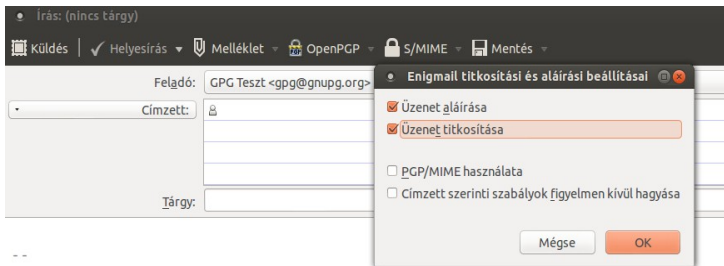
Írás: (nincs tárgy)

Küldés | Helyesírás Melléklet OpenPGP S/MIME Mentés

Feladó: GPG Teszt <gpg@gnupg.org>

Címzett:

Tárgy:

- -

Enigmail titkosítási és aláírási beállításai

Üzenet aláírása

Üzenet titkosítása

PGP/MIME használata

Címzett szerinti szabályok figyelmen kívül hagyása

Mégse OK